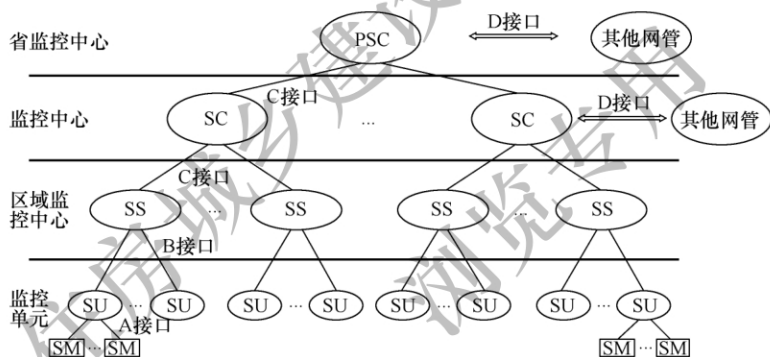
省监控中心
PSC
D接口
其他网管
监控中心
C接口
SC
...
SC
D接口
其他网管
区域监控中心
C接口
SS
...
SS
SS
...
SS
B接口
监控单元
SU
...
SU
SU
...
SU
SU
...
SU
SU
...
SU
A接口
SM
...
SM
SM
...
SM
住房城乡建设部
浏览专用